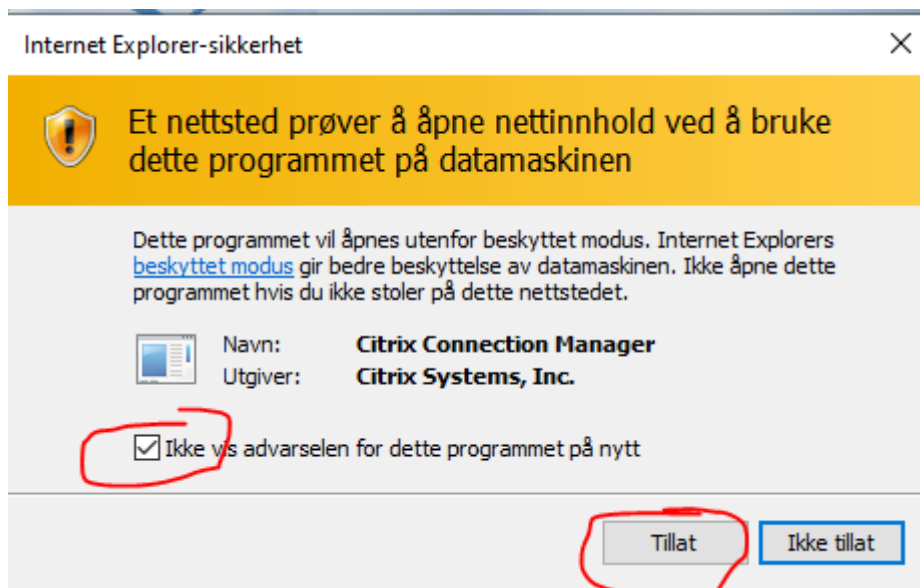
Internet Explorer-sikkerhet

Et nettsted prøver å åpne nettinnhold ved å bruke dette programmet på datamaskinen

Dette programmet vil åpnes utenfor beskyttet modus. Internet Explorers beskyttet modus gir bedre beskyttelse av datamaskinen. Ikke åpne dette programmet hvis du ikke stoler på dette nettstedet.

Navn: Citrix Connection Manager
Utgiver: Citrix Systems, Inc.

Ikke vis advarselen for dette programmet på nytt

Tillat
Ikke tillat